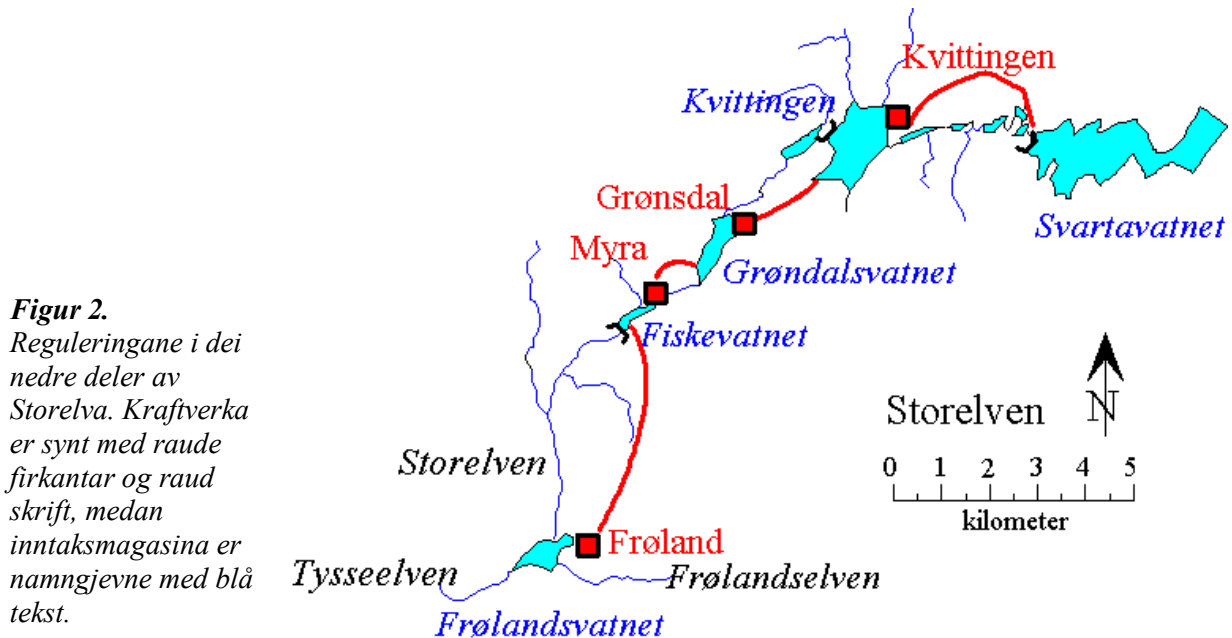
Figur 2.
Reguleringane i dei nedre deler av Storelva. Kraftverka er synt med raude firkantar og raud skrift, medan inntaksmagasina er namngjevne med blå tekst.

Kvittingen
Kvittingen
Grønsdal
Myra
Svartavatnet
Grøndalsvatnet
Fiskevatnet
Storelven
N
0 1 2 3 4 5
kilometer
Storelven
Frøland
Tysseelven
Frølandselven
Frølandsvatnet